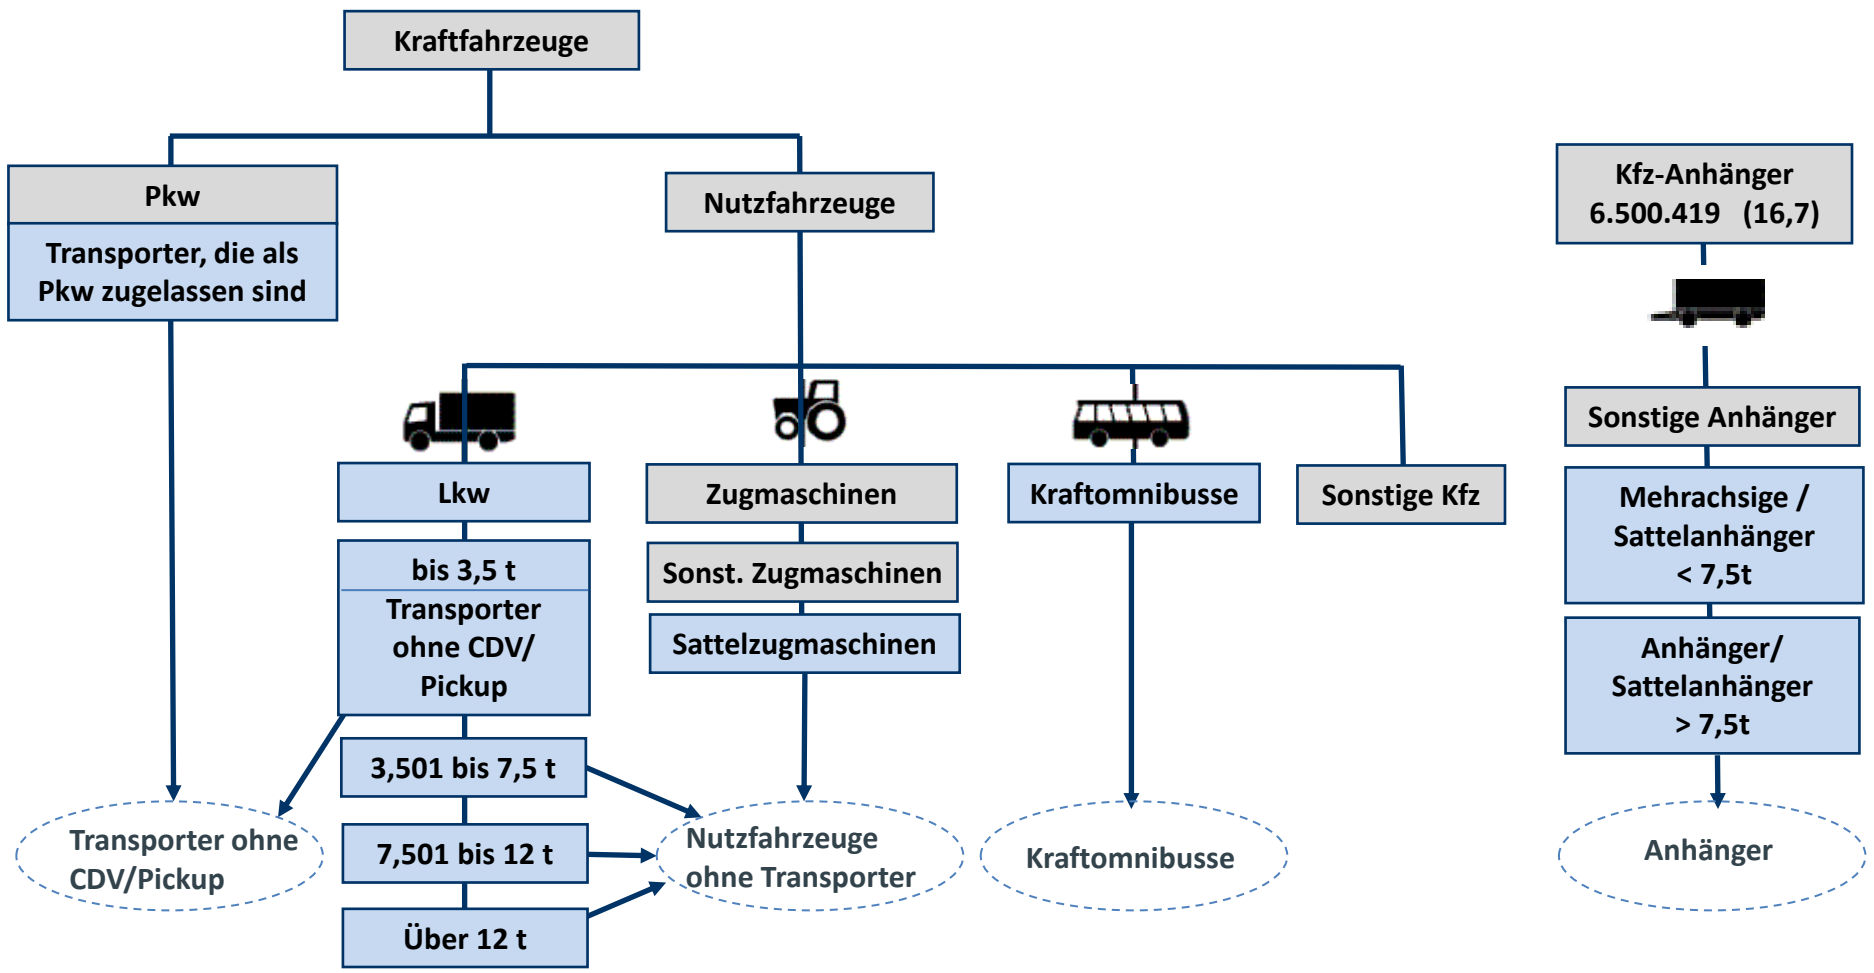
Kraftfahrzeuge

Pkw

Transporter, die als Pkw zugelassen sind

Nutzfahrzeuge

Kfz-Anhänger
6.500.419 (16,7)

Lkw

bis 3,5 t

Transporter ohne CDV/ Pickup

3,501 bis 7,5 t

7,501 bis 12 t

Über 12 t

Zugmaschinen

Sonst. Zugmaschinen

Sattelzugmaschinen

Kraftomnibusse

Sonstige Kfz

Sonstige Anhänger

Mehrachsige / Sattelanhänger < 7,5t

Anhänger/ Sattelanhänger > 7,5t

Transporter ohne CDV/Pickup

Nutzfahrzeuge ohne Transporter

Kraftomnibusse

Anhänger